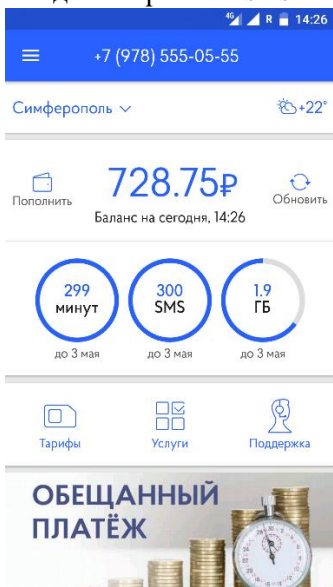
4G R 14:26

+7 (978) 555-05-55

Симферополь

+22°

Пополнить

728.75₽

Баланс на сегодня, 14:26

Обновить

299
минут
до 3 мая

300
SMS
до 3 мая

1.9
ГБ
до 3 мая

Тарифы

Услуги

Поддержка

ОБЕЩАННЫЙ ПЛАТЁЖ